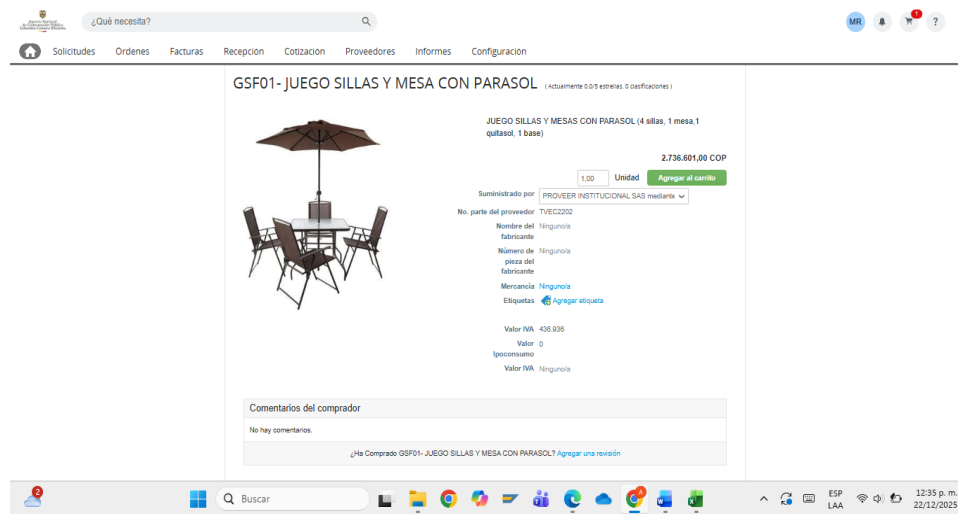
Agencia Nacional de Contratación Pública Colombia Compra Eficiente

¿Qué necesita?

MR 1 ?

Solicitudes Ordenes Facturas Recepcion Cotización Proveedores Informes Configuracion

GSF01- JUEGO SILLAS Y MESA CON PARASOL (Actualmente 0,0/5 estrellas. 0 clasificaciones)

JUEGO SILLAS Y MESAS CON PARASOL (4 sillas, 1 mesa,1 quitasol, 1 base)

2.736.601,00 COP

1,00 Unidad Agregar al carrito

Suministrado por PROVEER INSTITUCIONAL SAS mediante

No. parte del proveedor TVEC2202

Nombre del fabricante Ninguno/a

Número de pieza del fabricante Ninguno/a

Mercancía Ninguno/a

Etiquetas Agregar etiqueta

Valor IVA 436.936

Valor Ipoconsumo 0

Valor IVA Ninguno/a

Comentarios del comprador

No hay comentarios.

¿Ha Comprado GSF01- JUEGO SILLAS Y MESA CON PARASOL? Agregar una revisión

2

Buscar

4

ESP LAA

12:35 p. m.
22/12/2025